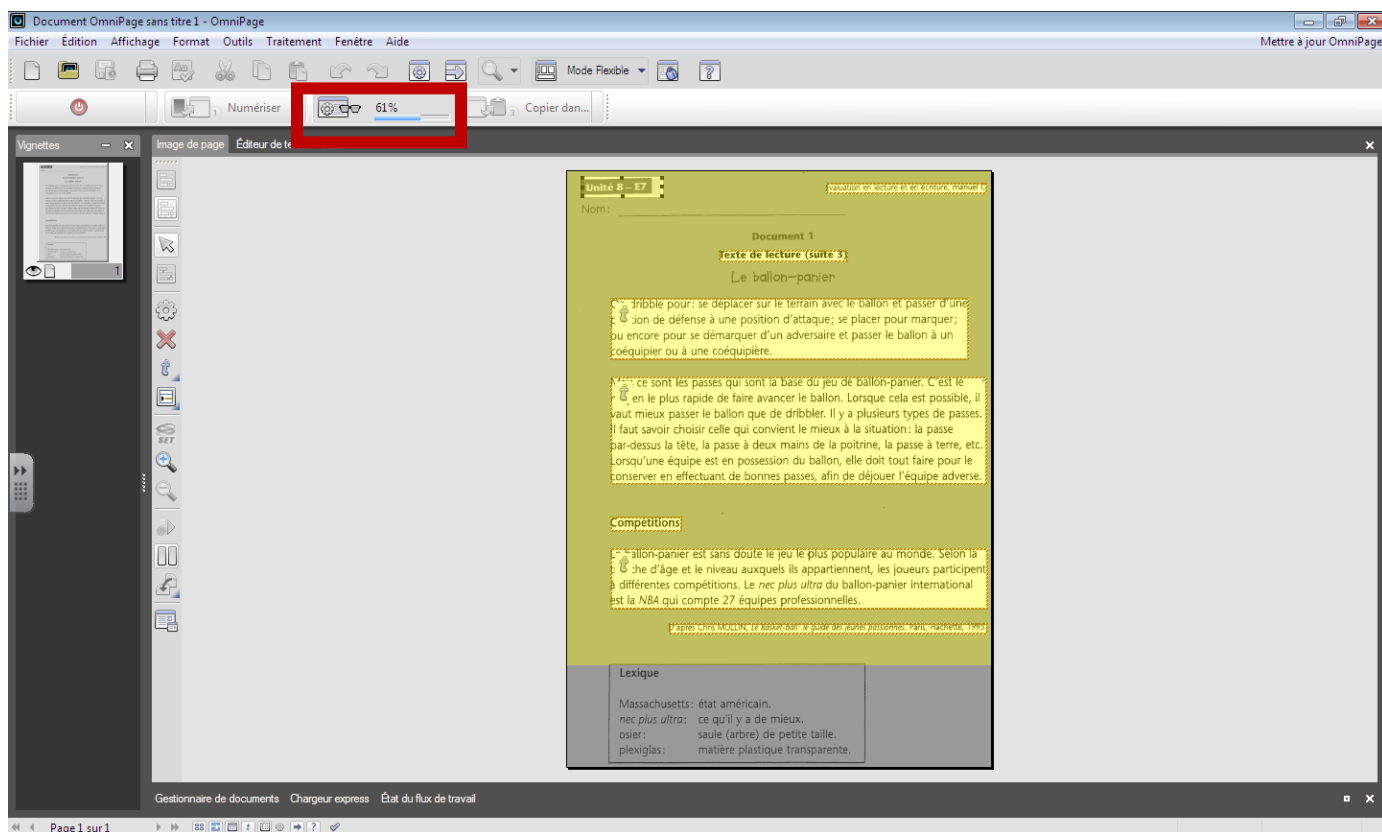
Document OmniPage sans titre 1 - OmniPage

Fichier Édition Affichage Format Outils Traitement Fenêtre Aide

Mettre à jour OmniPage

Mode Flexible

1 Numériser

61%

3 Copier dan...

Vignettes

1

Image de page Éditeur de te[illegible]

Unité 8 – E7

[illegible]valuation en lecture et en écriture, manuel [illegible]

Nom:

Document 1

Texte de lecture (suite 3)

Le ballon-panier

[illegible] dribble pour: se déplacer sur le terrain avec le ballon et passer d'une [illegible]tion de défense à une position d'attaque; se placer pour marquer; ou encore pour se démarquer d'un adversaire et passer le ballon à un coéquipier ou à une coéquipière.

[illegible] ce sont les passes qui sont la base du jeu de ballon-panier. C'est le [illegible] en le plus rapide de faire avancer le ballon. Lorsque cela est possible, il vaut mieux passer le ballon que de dribbler. Il y a plusieurs types de passes. Il faut savoir choisir celle qui convient le mieux à la situation: la passe par-dessus la tête, la passe à deux mains de la poitrine, la passe à terre, etc. Lorsqu'une équipe est en possession du ballon, elle doit tout faire pour le conserver en effectuant de bonnes passes, afin de déjouer l'équipe adverse.

Compétitions

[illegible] ballon-panier est sans doute le jeu le plus populaire au monde. Selon la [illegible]che d'âge et le niveau auxquels ils appartiennent, les joueurs participent à différentes compétitions. Le nec plus ultra du ballon-panier international est la NBA qui compte 27 équipes professionnelles.

D'après Chris MULLIN, Le basket-ball: le guide des jeunes passionnés, Paris, Hachette, 1993

Lexique

Massachusetts: état américain.
nec plus ultra: ce qu'il y a de mieux.
osier: saule (arbre) de petite taille.
plexiglas: matière plastique transparente.

Gestionnaire de documents Chargeur express État du flux de travail

Page 1 sur 1